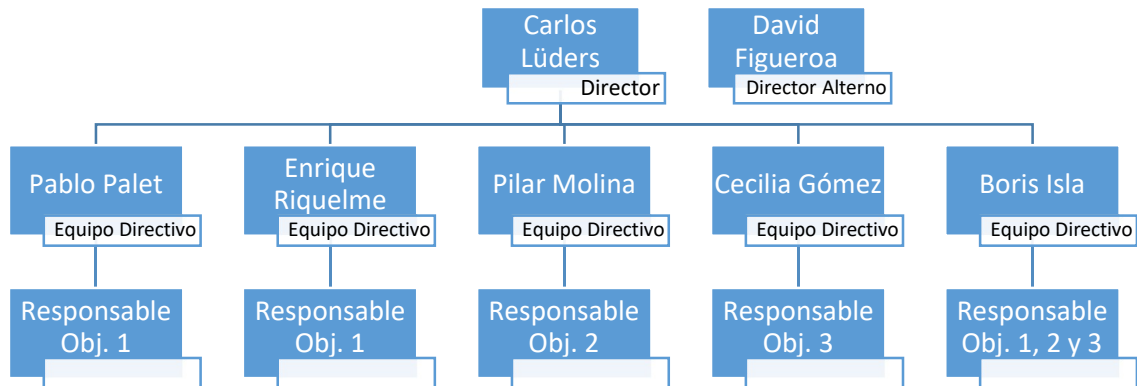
Carlos Lüders
Director

David Figueroa
Director Alterno

Pablo Palet
Equipo Directivo

Enrique Riquelme
Equipo Directivo

Pilar Molina
Equipo Directivo

Cecilia Gómez
Equipo Directivo

Boris Isla
Equipo Directivo

Responsable Obj. 1

Responsable Obj. 1

Responsable Obj. 2

Responsable Obj. 3

Responsable Obj. 1, 2 y 3